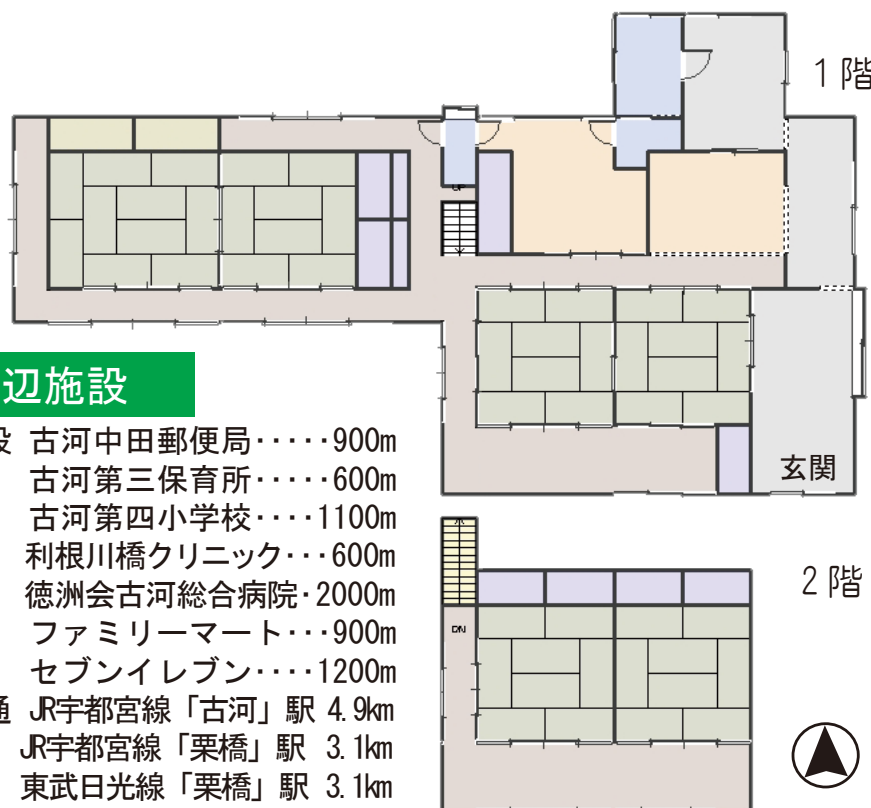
1 階

UP

辺施設

設 古河中田郵便局・・・・・900m
古河第三保育所・・・・・600m
古河第四小学校・・・・1100m
利根川橋クリニック・・・600m
徳洲会古河総合病院・2000m
ファミリーマート・・・900m
セブンイレブン・・・・1200m
通 JR宇都宮線「古河」駅 4.9km
JR宇都宮線「栗橋」駅 3.1km
東武日光線「栗橋」駅 3.1km

玄関

2 階

DN